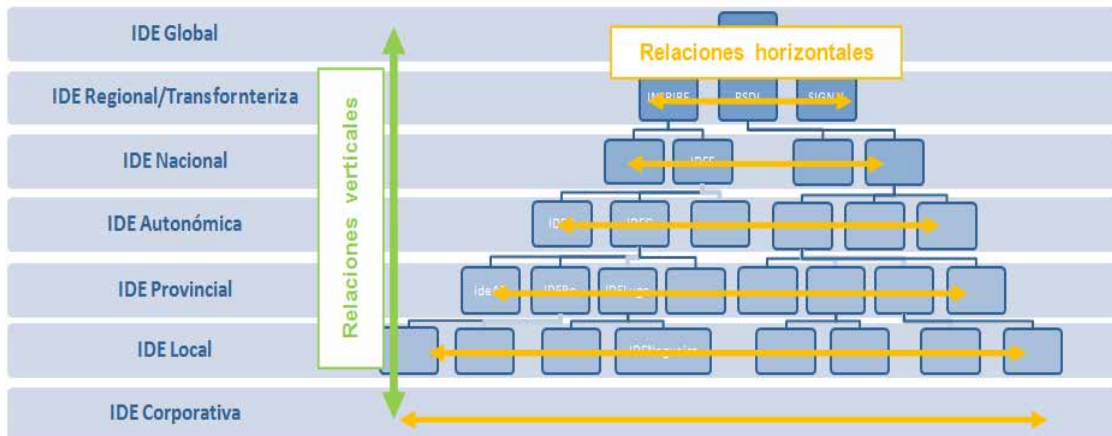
IDE Global

IDE Regional/Transfronteriza

IDE Nacional

IDE Autonómica

IDE Provincial

IDE Local

IDE Corporativa

Relaciones verticales

Relaciones horizontales

INSPIRE

PSDI

SIGNY

IDEE

IDE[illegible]

IDE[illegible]

ide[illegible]

IDEBa

IDELugo

IDEMurgui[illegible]